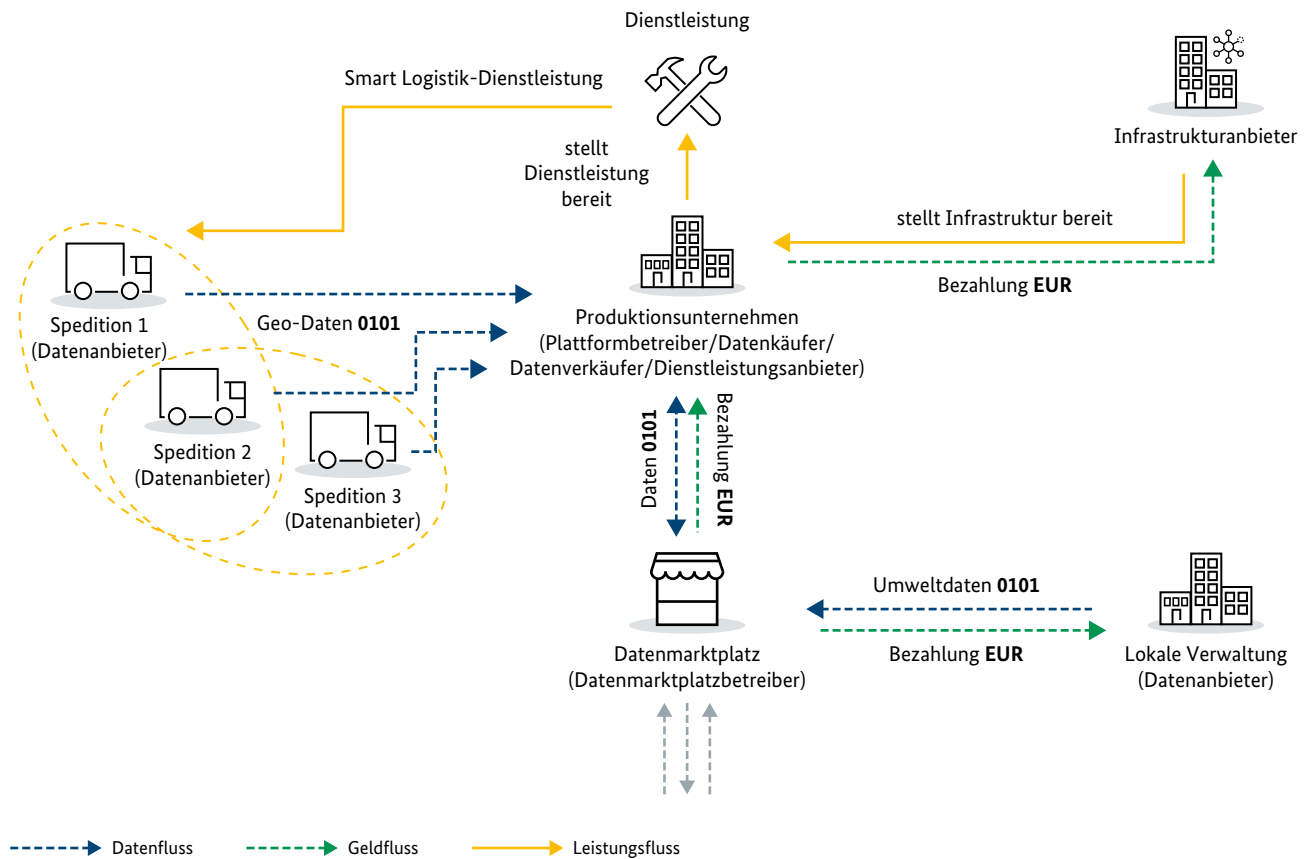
Dienstleistung

Smart Logistik-Dienstleistung

Infrastrukturanbieter

stellt Dienstleistung bereit

stellt Infrastruktur bereit

Bezahlung **EUR**

Spedition 1 (Datenanbieter)

Geo-Daten **0101**

Produktionsunternehmen (Plattformbetreiber/Datenkäufer/ Datenverkäufer/Dienstleistungsanbieter)

Spedition 2 (Datenanbieter)

Spedition 3 (Datenanbieter)

Daten **0101**

Bezahlung **EUR**

Umweltdaten **0101**

Bezahlung **EUR**

Datenmarktplatz (Datenmarktplatzbetreiber)

Lokale Verwaltung (Datenanbieter)

Datenfluss

Geldfluss

Leistungsfluss